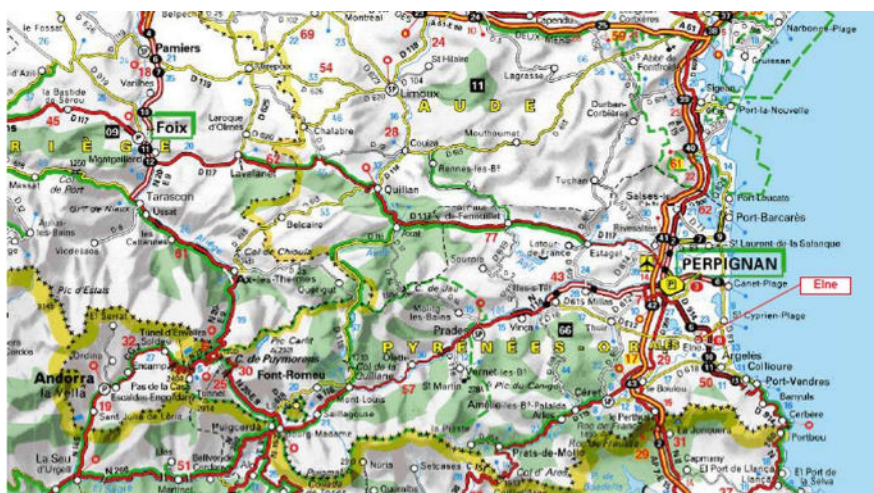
Pamiers
Foix
09
ARIÈGE
Tarascon
Ussat
Montréal
Mirepoix
Limoux
Quillan
Chalabre
Lavelanet
Couiza
AUDE
11
Lagrasse
Mouthoumet
Rennes-les-Bains
Tuchan
Durban-Corbières
Sigean
Port-la-Nouvelle
Narbonne-Plage
Salses-le-Château
Port Leucate
Port-Barcarès
St Laurent-de-la-Salanque
PERPIGNAN
Canet-Plage
Elne
St Cyprien-Plage
Argeles
Collioure
Port-Vendres
Banyuls
Cerbère
Portbou
Estagel
Latour-de-France
Sournia
Ille-sur-Têt
Thuir
Vinça
Prades
Molitg-les-Bains
Olette
Ax-les-Thermes
Belcaire
Axat
St Paul-de-Fenouillet
Font-Romeu
Mont-Louis
Saillagouse
Puigcerdà
Bourg-Madame
Andorra la Vella
Encamp
Pas de la Case
Soldeu
Tunnel d'Envalira
St Martin
Vernet-les-Bains
Pic du Canigou
Amélie-les-Bains-Palalda
Arles
Céret
Le Boulou
Le Perthus
La Jonquera
Prats-de-Mollo
Nuria
PYRÉNÉES-ORIENTALES
66
La Seu d'Urgell
Sant Julià de Lòria
Pic d'Estats
Pic Carlit
Col de Puymorens
El Port de la Selva
El Port de Llançà
Capmany